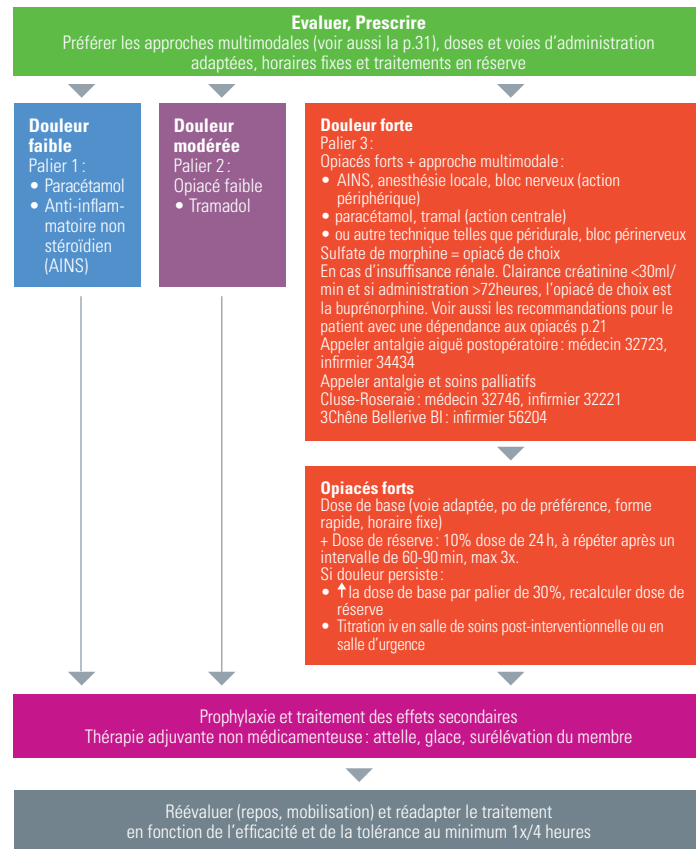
**Evaluer, Prescrire**
Préférer les approches multimodales (voir aussi la p.31), doses et voies d'administration adaptées, horaires fixes et traitements en réserve

**Douleur faible**
Palier 1 :
• Paracétamol
• Anti-inflammatoire non stéroïdien (AINS)

**Douleur modérée**
Palier 2 :
Opiacé faible
• Tramadol

**Douleur forte**
Palier 3 :
Opiacés forts + approche multimodale :
• AINS, anesthésie locale, bloc nerveux (action périphérique)
• paracétamol, tramal (action centrale)
• ou autre technique telles que péridurale, bloc périnerveux
Sulfate de morphine = opiacé de choix
En cas d'insuffisance rénale. Clairance créatinine <30ml/min et si administration >72heures, l'opiacé de choix est la buprénorphine. Voir aussi les recommandations pour le patient avec une dépendance aux opiacés p.21
Appeler antalgie aiguë postopératoire : médecin 32723, infirmier 34434
Appeler antalgie et soins palliatifs
Cluse-Roseraie : médecin 32746, infirmier 32221
3Chêne Bellerive BI : infirmier 56204

**Opiacés forts**
Dose de base (voie adaptée, po de préférence, forme rapide, horaire fixe)
+ Dose de réserve : 10% dose de 24 h, à répéter après un intervalle de 60-90 min, max 3x.
Si douleur persiste :
• ↑ la dose de base par palier de 30%, recalculer dose de réserve
• Titration iv en salle de soins post-interventionnelle ou en salle d'urgence

Prophylaxie et traitement des effets secondaires
Thérapie adjuvante non médicamenteuse : attelle, glace, surélévation du membre

Réévaluer (repos, mobilisation) et réadapter le traitement en fonction de l'efficacité et de la tolérance au minimum 1x/4 heures